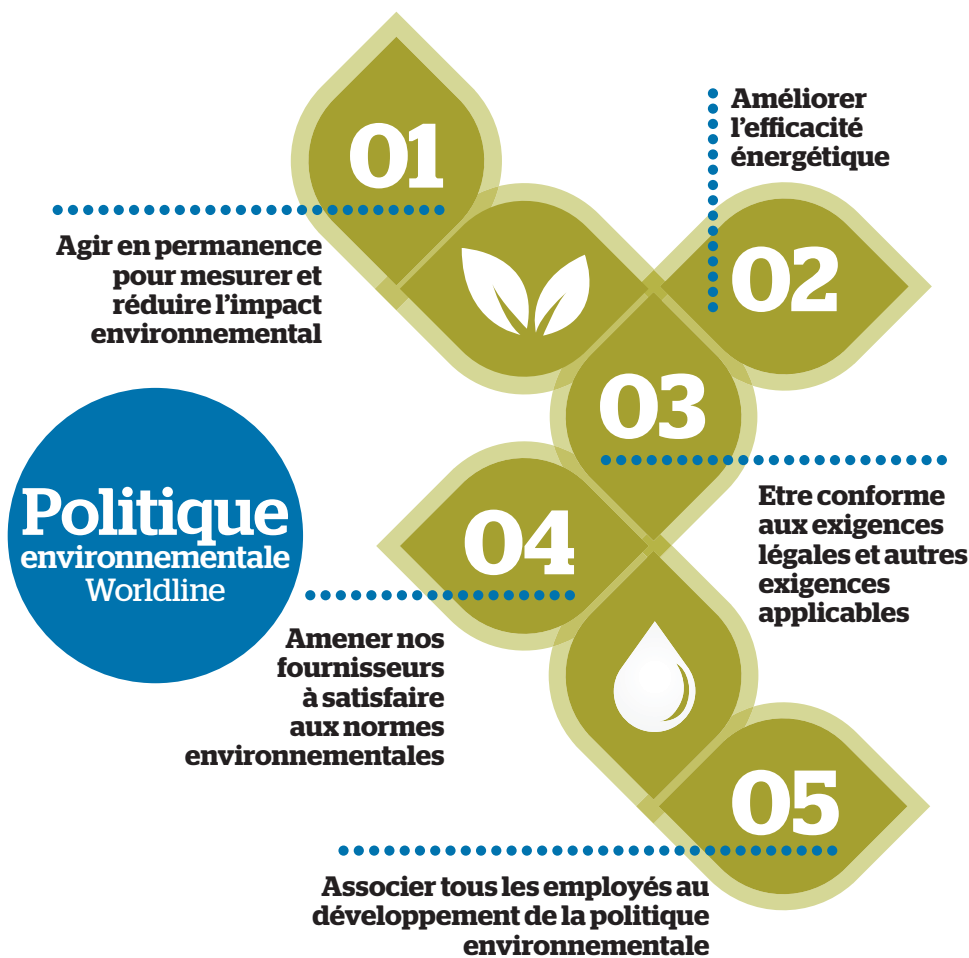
01

Agir en permanence pour mesurer et réduire l'impact environnemental

Améliorer l'efficacité énergétique

02

03

Politique environnementale Worldline

Etre conforme aux exigences légales et autres exigences applicables

04

Amener nos fournisseurs à satisfaire aux normes environnementales

05

Associer tous les employés au développement de la politique environnementale